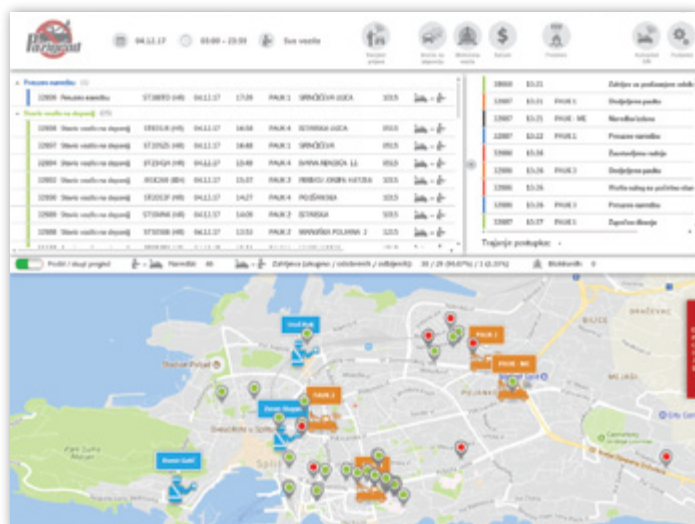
04.12.17 03:00 - 23:59 Sva vozila

Preuzeto naredbu
12808 Preuzeto naredbu ST0893 (HR) 04.12.17 17:28 PAUK 1 SRINJČEVA ULICA

Novo vozilo na depoziju
12808 Novo vozilo na depoziju ST0313 (HR) 04.12.17 16:58 PAUK 4 ISTARSKA ULICA
12807 Novo vozilo na depoziju ST3525 (HR) 04.12.17 16:48 PAUK 1 SRINJČEVA
12804 Novo vozilo na depoziju ST2459 (HR) 04.12.17 13:49 PAUK 4 IVANA RENDIĆA 11
12803 Novo vozilo na depoziju 3013AB (BIH) 04.12.17 15:07 PAUK 3 PRIMOR JOSIPA HATZE
12806 Novo vozilo na depoziju ST2013 (HR) 04.12.17 14:27 PAUK 4 POLJIČANSKA
12809 Novo vozilo na depoziju ST0946 (HR) 04.12.17 14:09 PAUK 2 ISTARSKA
12808 Novo vozilo na depoziju ST0308 (HR) 04.12.17 13:53 PAUK 2 VRANJIČKA POLJANA 2

12808 15:21 Zahtjev za podizanjem vozila
12807 15:21 PAUK 1 Dodijeljeno pauku
12807 15:21 PAUK - ME Naredba izdana
12807 15:22 PAUK 1 Preuzeto naredbu
12806 15:24 Završeno radnje
12806 15:26 PAUK 3 Dodijeljeno pauku
12806 15:26 Prošlo vrijeme na početku stanja
12806 15:26 PAUK 3 Preuzeto naredbu
12807 15:27 PAUK 1 Započeo dizanje

Trajanje postupka:

Prošli / dugi pregled Naredbi: 48 Zahtjeva (ukupno / odobrenih / odbijenih): 30 / 29 (96.67%) / 1 (3.33%) Blokiranih: 0

PAUK 1
PAUK - ME
PAUK 2
PAUK 3
PAUK 4
Park Šuma Marjan
Split
BRAČEVAC
BILICE
MEJAŠI